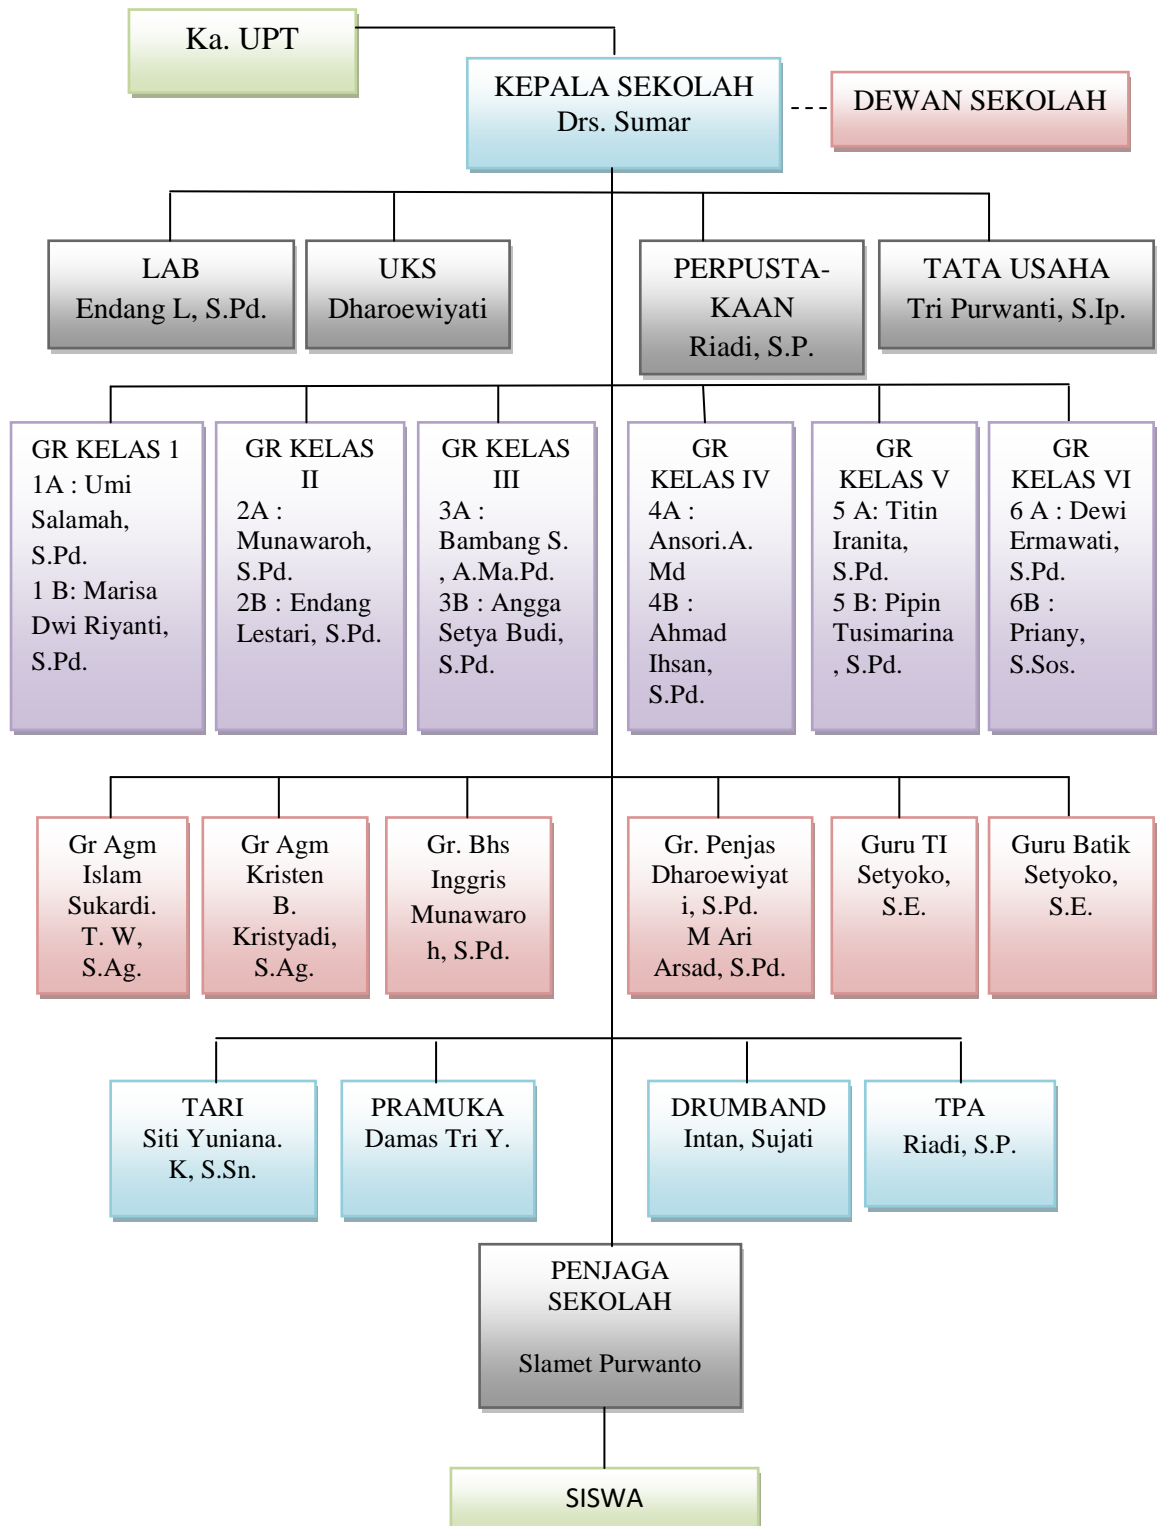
Ka. UPT

KEPALA SEKOLAH
Drs. Sumar

DEWAN SEKOLAH

LAB
Endang L, S.Pd.

UKS
Dharoewiyati

PERPUSTAKAAN
Riadi, S.P.

TATA USAHA
Tri Purwanti, S.Ip.

GR KELAS 1
1A : Umi Salamah, S.Pd.
1 B: Marisa Dwi Riyanti, S.Pd.

GR KELAS II
2A : Munawaroh, S.Pd.
2B : Endang Lestari, S.Pd.

GR KELAS III
3A : Bambang S. , A.Ma.Pd.
3B : Angga Setya Budi, S.Pd.

GR KELAS IV
4A : Ansori.A. Md
4B : Ahmad Ihsan, S.Pd.

GR KELAS V
5 A: Titin Iranita, S.Pd.
5 B: Pipin Tusimarina , S.Pd.

GR KELAS VI
6 A : Dewi Ermawati, S.Pd.
6B : Priany, S.Sos.

Gr Agm Islam Sukardi. T. W, S.Ag.

Gr Agm Kristen B. Kristyadi, S.Ag.

Gr. Bhs Inggris Munawaroh, S.Pd.

Gr. Penjas Dharoewiyati, S.Pd.
M Ari Arsad, S.Pd.

Guru TI Setyoko, S.E.

Guru Batik Setyoko, S.E.

TARI
Siti Yuniana. K, S.Sn.

PRAMUKA
Damas Tri Y.

DRUMBAND
Intan, Sujati

TPA
Riadi, S.P.

PENJAGA SEKOLAH

Slamet Purwanto

SISWA